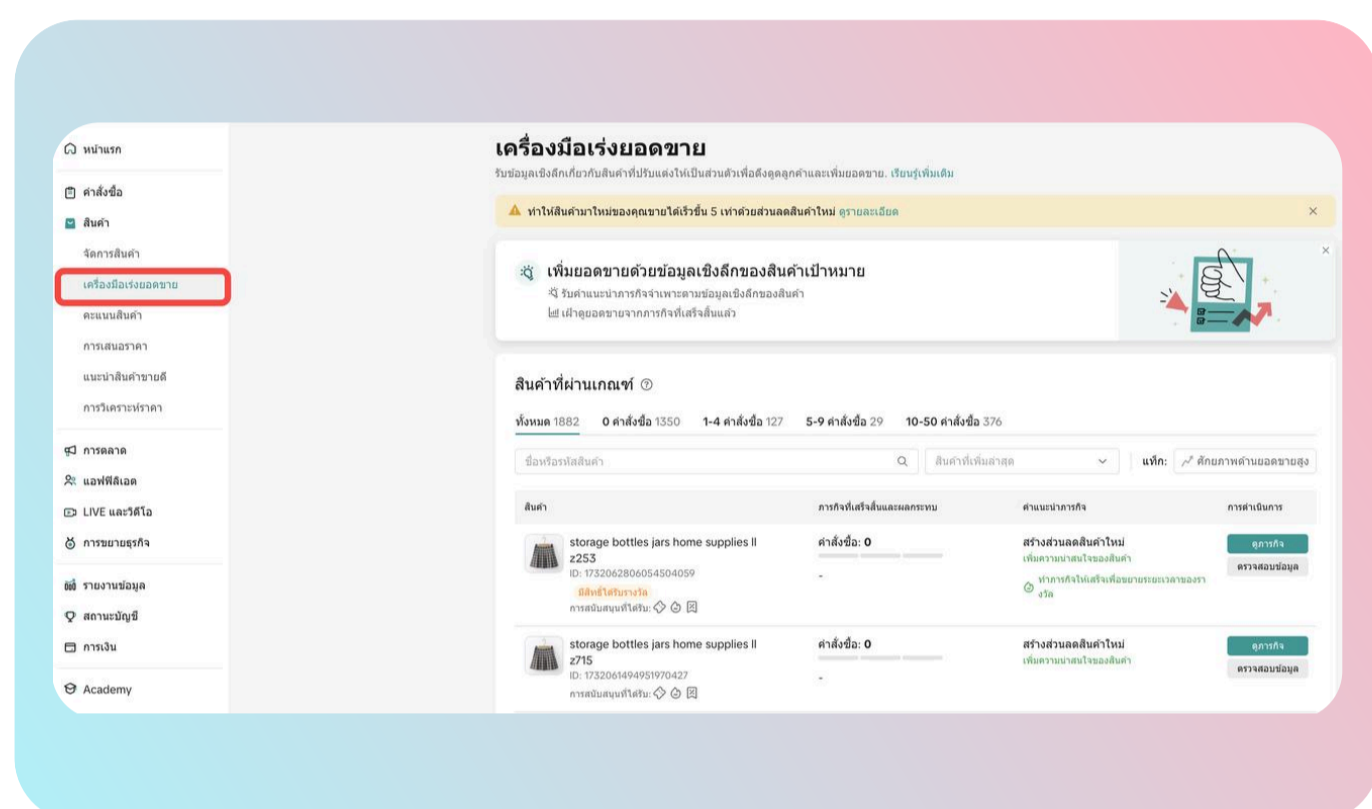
หน้าแรก
คำสั่งซื้อ
สินค้า
จัดการสินค้า
เครื่องมือเร่งยอดขาย
คะแนนสินค้า
การเสนอราคา
แนะนำสินค้าขายดี
การวิเคราะห์ราคา
การตลาด
แอฟฟิลิเอต
LIVE และวิดีโอ
การขยายธุรกิจ
รายงานข้อมูล
สถานะบัญชี
การเงิน
Academy

เครื่องมือเร่งยอดขาย
รับข้อมูลเชิงลึกเกี่ยวกับสินค้าที่ปรับแต่งให้เป็นส่วนตัวเพื่อดึงดูดลูกค้าและเพิ่มยอดขาย. เรียนรู้เพิ่มเติม

ทำให้สินค้ามาใหม่ของคุณขายได้เร็วขึ้น 5 เท่าด้วยส่วนลดสินค้าใหม่ ดูรายละเอียด

เพิ่มยอดขายด้วยข้อมูลเชิงลึกของสินค้าเป้าหมาย
รับคำแนะนำภารกิจจำเพาะตามข้อมูลเชิงลึกของสินค้า
เฝ้าดูยอดขายจากภารกิจที่เสร็จสิ้นแล้ว

สินค้าที่ผ่านเกณฑ์
ทั้งหมด 1882 0 คำสั่งซื้อ 1350 1-4 คำสั่งซื้อ 127 5-9 คำสั่งซื้อ 29 10-50 คำสั่งซื้อ 376

ชื่อหรือรหัสสินค้า
สินค้าที่เพิ่มล่าสุด
แท็ก: ศักยภาพด้านยอดขายสูง

| สินค้า | ภารกิจที่เสร็จสิ้นและผลกระทบ | คำแนะนำภารกิจ | การดำเนินการ |
|---|---|---|---|
| storage bottles jars home supplies ll z253 ID: 1732062806054504059 มีสิทธิ์ได้รับรางวัล การสนับสนุนที่ได้รับ: | คำสั่งซื้อ: 0 - | สร้างส่วนลดสินค้าใหม่ เพิ่มความน่าสนใจของสินค้า ทำภารกิจให้เสร็จเพื่อขยายระยะเวลาของรางวัล | ดูภารกิจ ตรวจสอบข้อมูล |
| storage bottles jars home supplies ll z715 ID: 1732061494951970427 การสนับสนุนที่ได้รับ: | คำสั่งซื้อ: 0 - | สร้างส่วนลดสินค้าใหม่ เพิ่มความน่าสนใจของสินค้า | ดูภารกิจ ตรวจสอบข้อมูล |